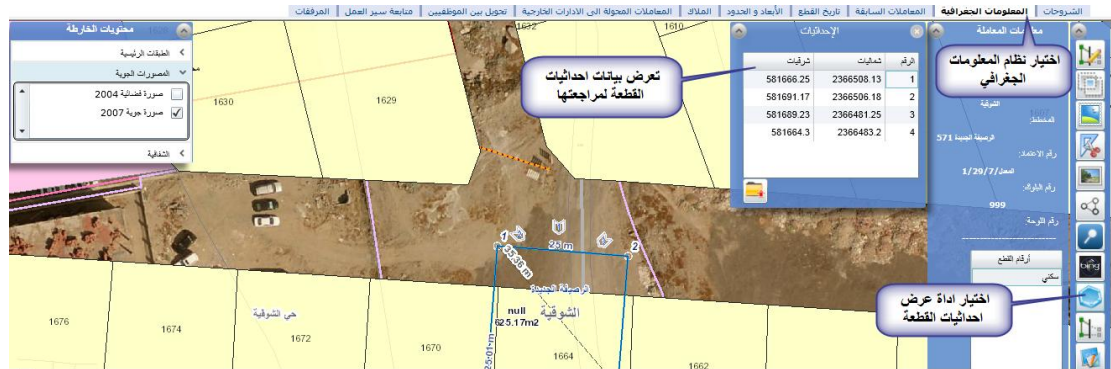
الشروحات | المعلومات الجغرافية | المعاملات السابقة | تاريخ القطع | الأبعاد و الحدود | الملاك | المعاملات المحولة الى الادارات الخارجية | تحويل بين الموظفين | متابعة سير العمل | المرفقات

محتويات الخارطة
الطبقات الرئيسية
المصورات الجوية
صورة فضائية 2004
صورة جوية 2007
الشفافية

الإحداثيات

| الرقم | شماليات | شرقيات |
|---|---|---|
| 1 | 2366508.13 | 581666.25 |
| 2 | 2366506.18 | 581691.17 |
| 3 | 2366481.25 | 581689.23 |
| 4 | 2366483.2 | 581664.3 |

تعرض بيانات احداثيات القطعة لمراجعتها

معلومات المعاملة
اختيار نظام المعلومات الجغرافي
الشوقية
المخطط:
الرصيفة الجديدة 571
رقم الاعتماد:
المعدل 1/29/7
رقم البلوك:
999
رقم اللوحة:
أرقام القطع
سكني

اختيار اداة عرض احداثيات القطعة

1630
1629
1610
1632
1676
1674
1672
1670
1664
1662
1
2
25 m
33.36 m
25.01 m
الرصيفة الجديدة
الشوقية
حي الشوقية
null
625.17m2
bing